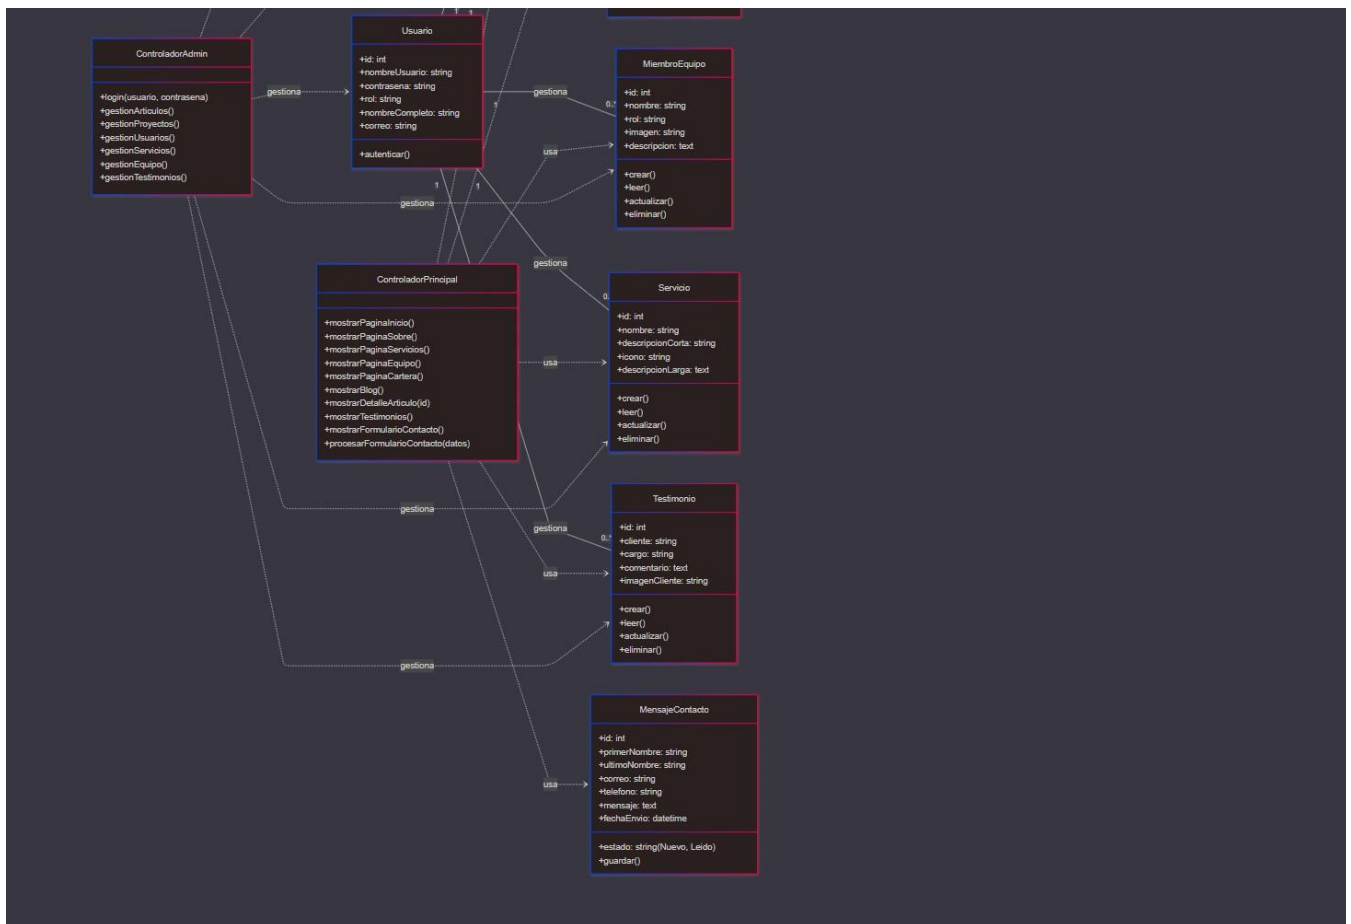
ControladorAdmin

+login(usuario, contrasena)
+gestionArticulos()
+gestionProyectos()
+gestionUsuarios()
+gestionServicios()
+gestionEquipo()
+gestionTestimonios()

gestiona

Usuario

+id: int
+nombreUsuario: string
+contrasena: string
+rol: string
+nombreCompleto: string
+correo: string

+autenticar()

1 1

1

gestiona

0..*

MiembroEquipo

+id: int
+nombre: string
+rol: string
+imagen: string
+descripcion: text

+crear()
+leer()
+actualizar()
+eliminar()

usa

gestiona

1 1

gestiona

0..*

ControladorPrincipal

+mostrarPaginaInicio()
+mostrarPaginaSobre()
+mostrarPaginaServicios()
+mostrarPaginaEquipo()
+mostrarPaginaCartera()
+mostrarBlog()
+mostrarDetalleArticulo(id)
+mostrarTestimonios()
+mostrarFormularioContacto()
+procesarFormularioContacto(datos)

usa

Servicio

+id: int
+nombre: string
+descripcionCorta: string
+icono: string
+descripcionLarga: text

+crear()
+leer()
+actualizar()
+eliminar()

gestiona

gestiona

0..*

usa

Testimonio

+id: int
+cliente: string
+cargo: string
+comentario: text
+imagenCliente: string

+crear()
+leer()
+actualizar()
+eliminar()

gestiona

MensajeContacto

+id: int
+primerNombre: string
+ultimoNombre: string
+correo: string
+telefono: string
+mensaje: text
+fechaEnvio: datetime

+estado: string(Nuevo, Leido)
+guardar()

usa